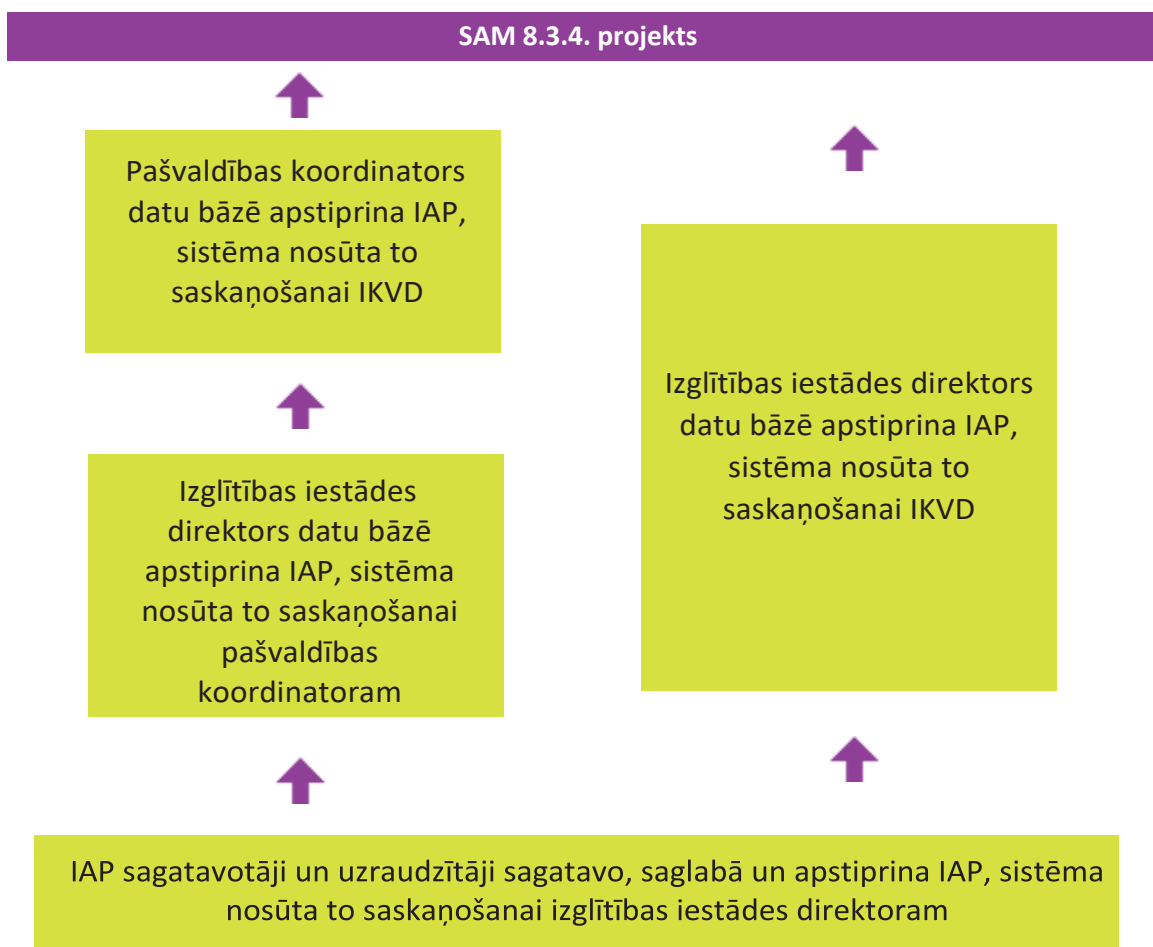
SAM 8.3.4. projekts

Pašvaldības koordinators datu bāzē apstiprina IAP, sistēma nosūta to saskaņošanai IKVD

Izglītības iestādes direktors datu bāzē apstiprina IAP, sistēma nosūta to saskaņošanai IKVD

Izglītības iestādes direktors datu bāzē apstiprina IAP, sistēma nosūta to saskaņošanai pašvaldības koordinatoram

IAP sagatavotāji un uzraudzītāji sagatavo, saglabā un apstiprina IAP, sistēma nosūta to saskaņošanai izglītības iestādes direktoram